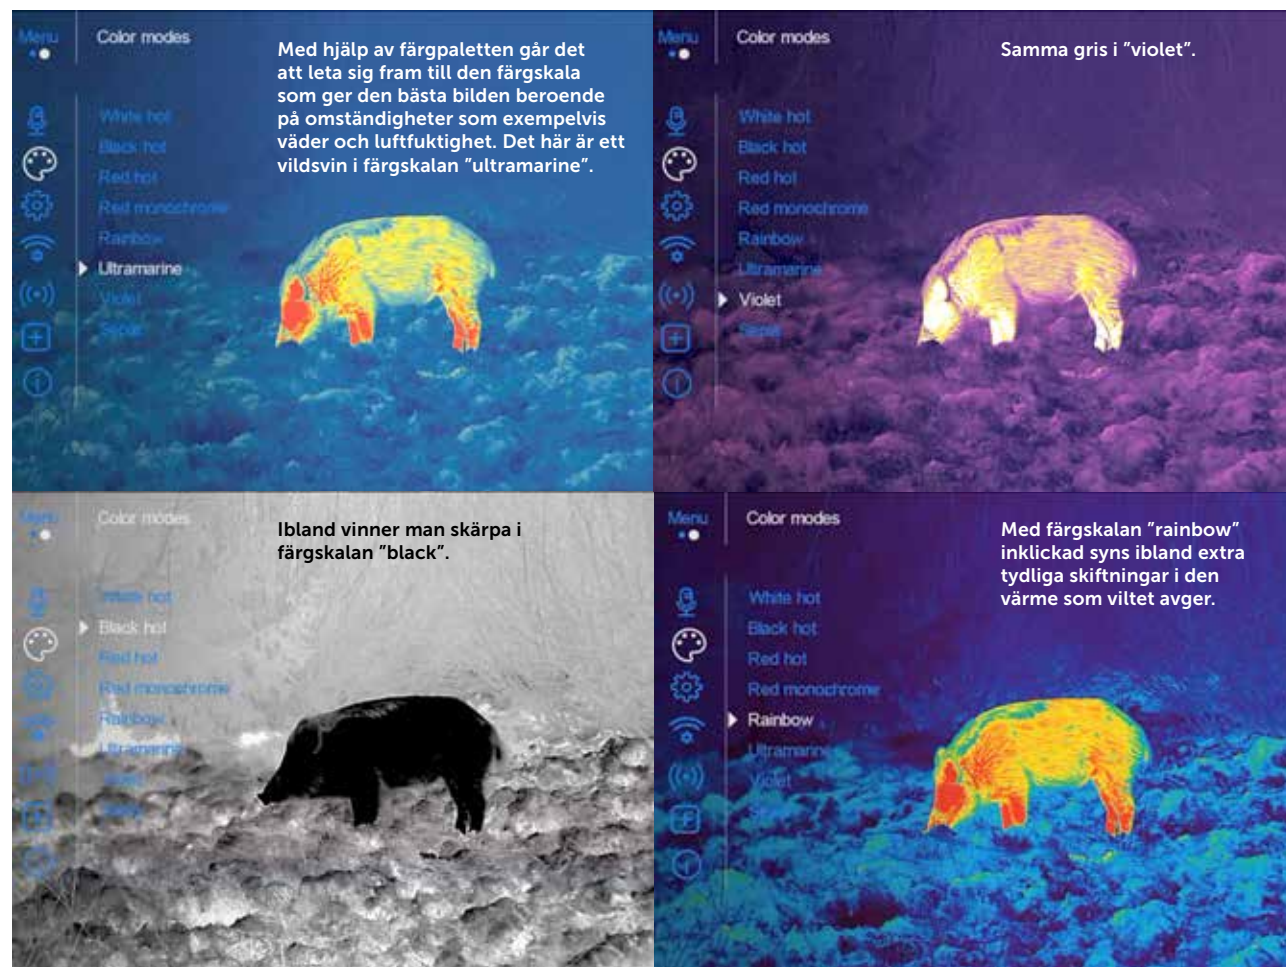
Menu

Color modes

White hot
Black hot
Red hot
Red monochrome
Rainbow
Ultramarine
Violet
Sepia

Med hjälp av färgpaletten går det att leta sig fram till den färgskala som ger den bästa bilden beroende på omständigheter som exempelvis väder och luftfuktighet. Det här är ett vildsvin i färgskalan "ultramarine".

Menu

Color modes

White hot
Black hot
Red hot
Red monochrome
Rainbow
Ultramarine
Violet
Sepia

Samma gris i "violet".

Menu

Color modes

White hot
Black hot
Red hot
Red monochrome
Rainbow
Ultramarine
Violet
Sepia

Ibland vinner man skärpa i färgskalan "black".

Menu

Color modes

White hot
Black hot
Red hot
Red monochrome
Rainbow
Ultramarine
Violet
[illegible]

Med färgskalan "rainbow" inklickad syns ibland extra tydliga skiftningar i den värme som viltet avger.